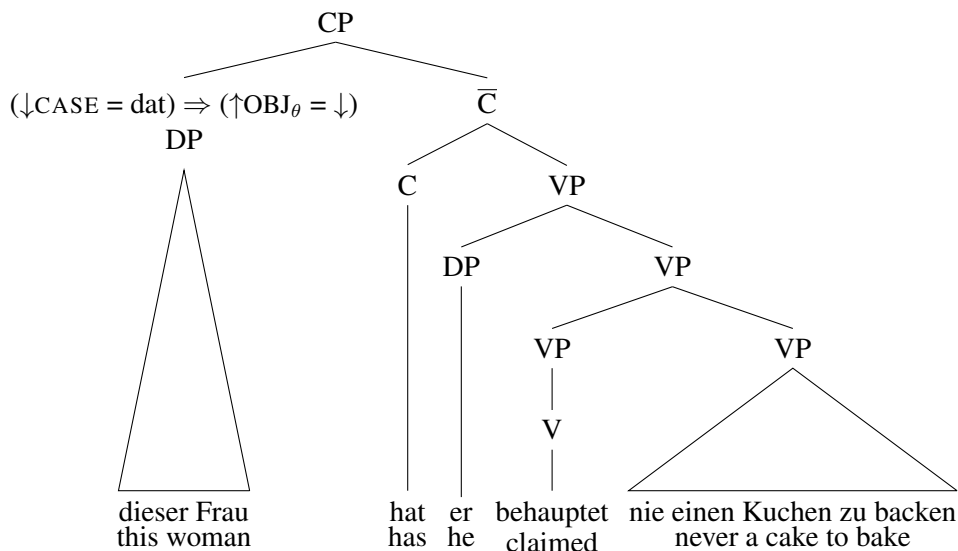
CP

$(\downarrow \text{CASE} = \text{dat}) \Rightarrow (\uparrow \text{OBJ}_\theta = \downarrow)$
DP

$\overline{\text{C}}$

C

VP

DP

VP

VP

VP

V

dieser Frau
this woman

hat
has

er
he

behauptet
claimed

nie einen Kuchen zu backen
never a cake to bake